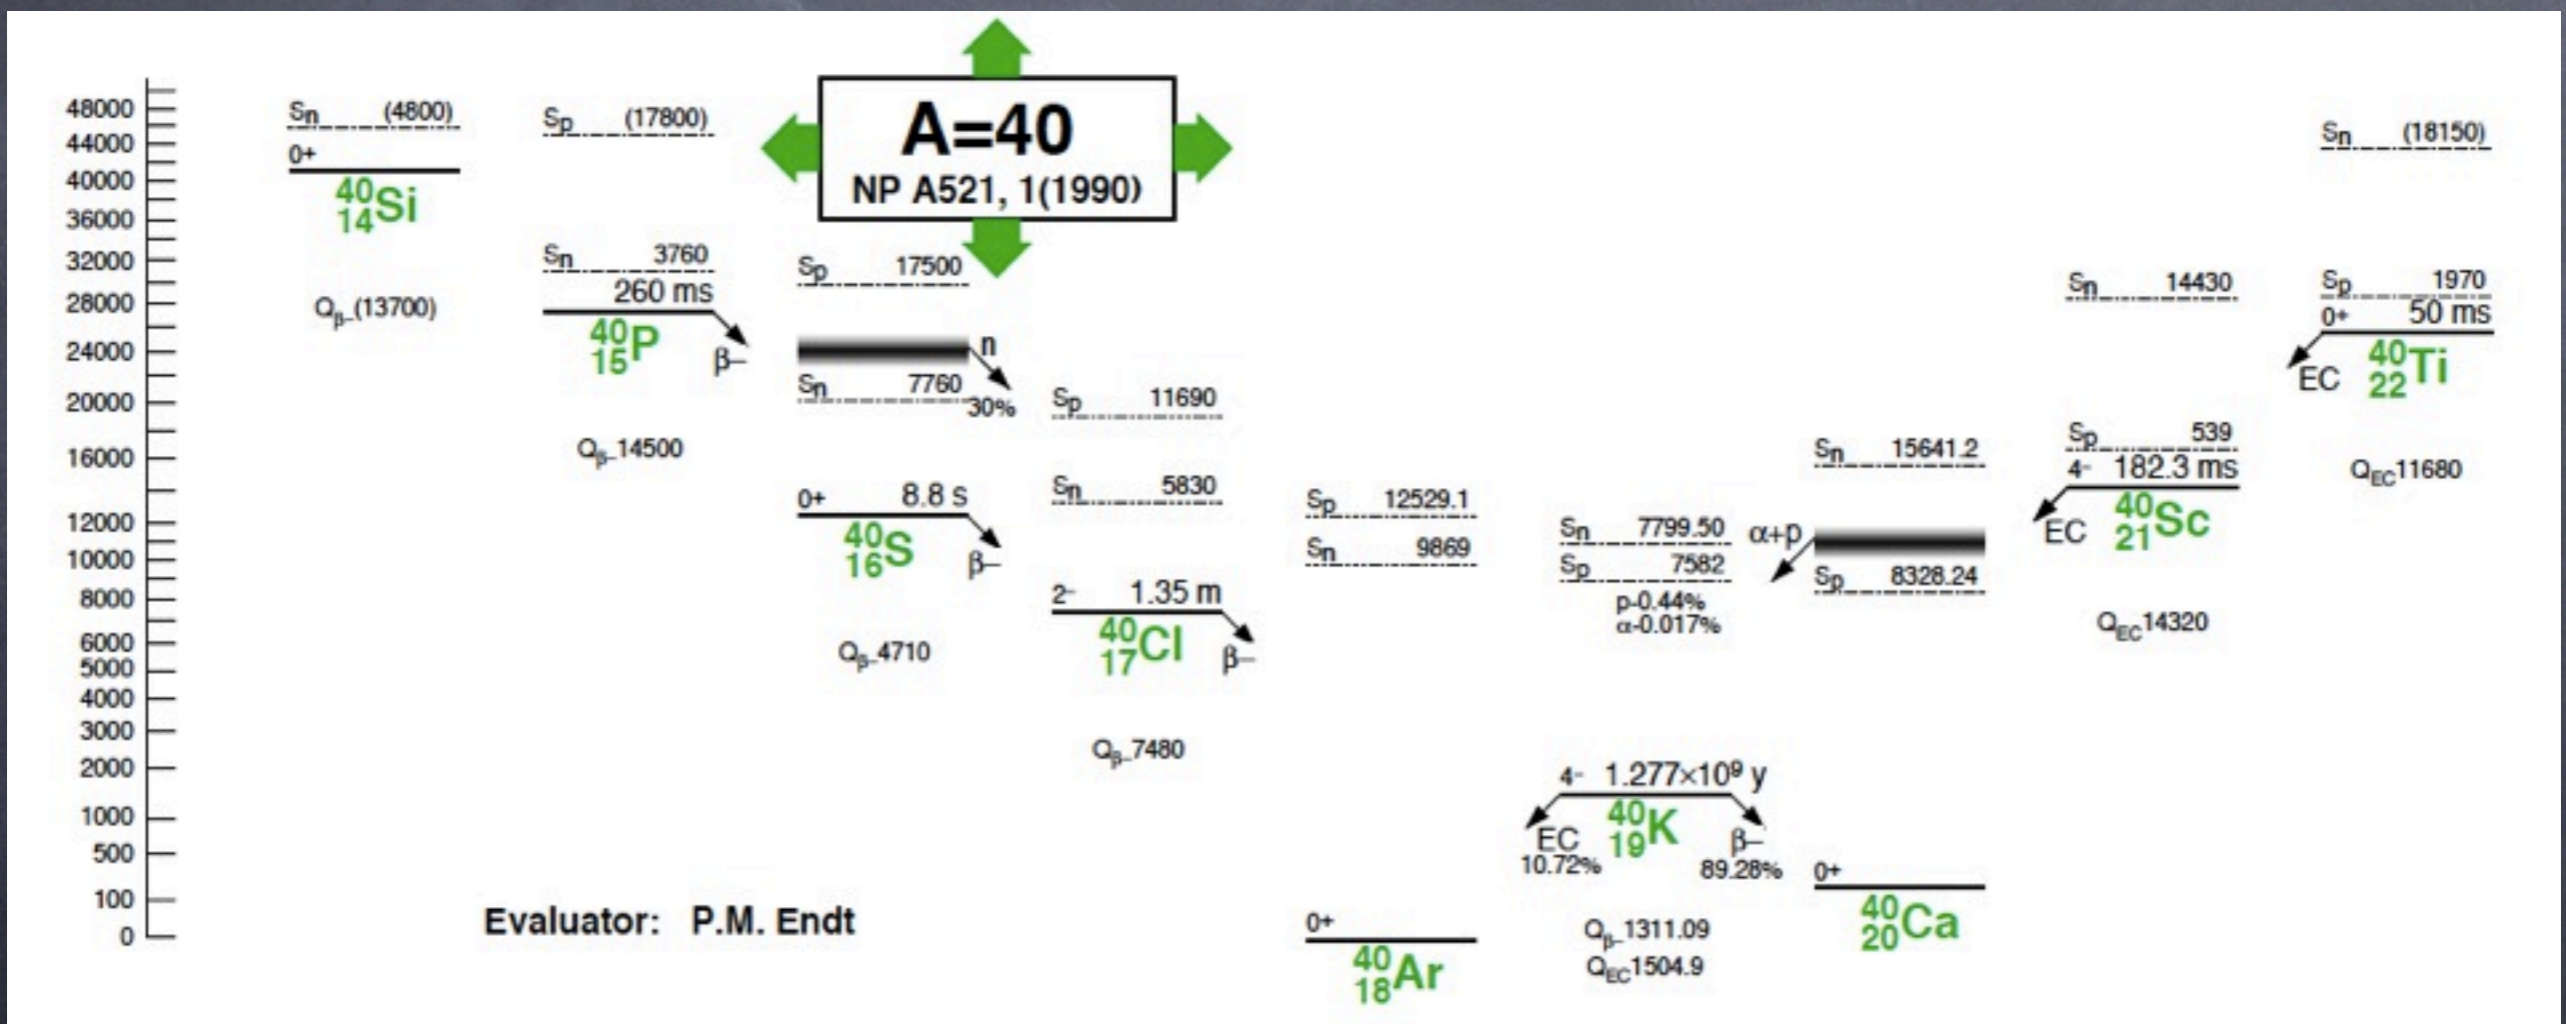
48000
44000
40000
36000
32000
28000
24000
20000
16000
12000
10000
8000
6000
5000
4000
3000
2000
1000
500
100
0

A=40
NP A521, 1(1990)

$S_n$ (4800)
0+
$^{40}_{14}Si$
$Q_{\beta-}$(13700)

$S_p$ (17800)
$S_n$ 3760
260 ms
$^{40}_{15}P$
β−
$Q_{\beta-}$14500

$S_p$ 17500
n
$S_n$ 7760
30%
0+ 8.8 s
$^{40}_{16}S$
β−
$Q_{\beta-}$4710

$S_p$ 11690
$S_n$ 5830
2- 1.35 m
$^{40}_{17}Cl$
β−
$Q_{\beta-}$7480

$S_p$ 12529.1
$S_n$ 9869
0+
$^{40}_{18}Ar$

$S_n$ 7799.50
$S_p$ 7582
p-0.44%
α-0.017%
4- $1.277\times10^9$ y
$^{40}_{19}K$
EC
10.72%
β−
89.28%
$Q_{\beta-}$1311.09
$Q_{EC}$1504.9

α+p
$S_n$ 15641.2
$S_p$ 8328.24
0+
$^{40}_{20}Ca$

$S_n$ 14430
$S_p$ 539
4- 182.3 ms
EC
$^{40}_{21}Sc$
$Q_{EC}$14320

$S_n$ (18150)
$S_p$ 1970
0+ 50 ms
EC
$^{40}_{22}Ti$
$Q_{EC}$11680

Evaluator: P.M. Endt